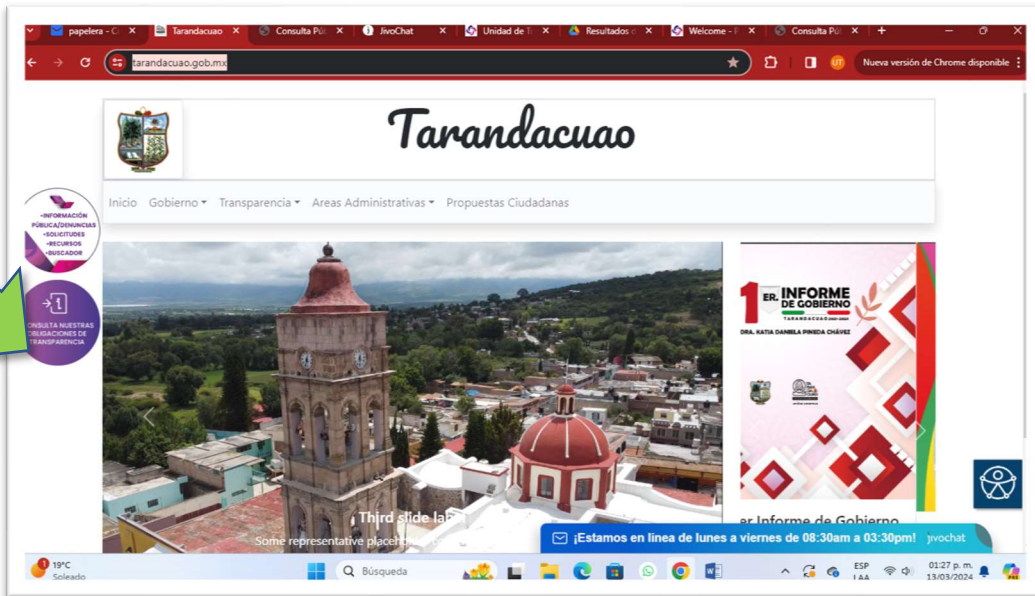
papelera - C ×
Tarandacuao ×
Consulta Púl ×
JivoChat ×
Unidad de T ×
Resultados ×
Welcome - ×
Consulta Púl ×
+

tarandacuao.gob.mx
Nueva versión de Chrome disponible

Tarandacuao

Inicio Gobierno Transparencia Areas Administrativas Propuestas Ciudadanas

•INFORMACIÓN PÚBLICA/DENUNCIAS •SOLICITUDES •RECURSOS •BUSCADOR

CONSULTA NUESTRAS OBLIGACIONES DE TRANSPARENCIA

Third slide label
Some representative placeho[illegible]

1 ER. INFORME DE GOBIERNO
TARANDACUAO
DRA. KATIA DANIELA PINEDA CHÁVEZ

er Informe de Gobierno

¡Estamos en línea de lunes a viernes de 08:30am a 03:30pm! jivochat

19°C
Soleado
Búsqueda
ESP LAA
01:27 p. m.
13/03/2024